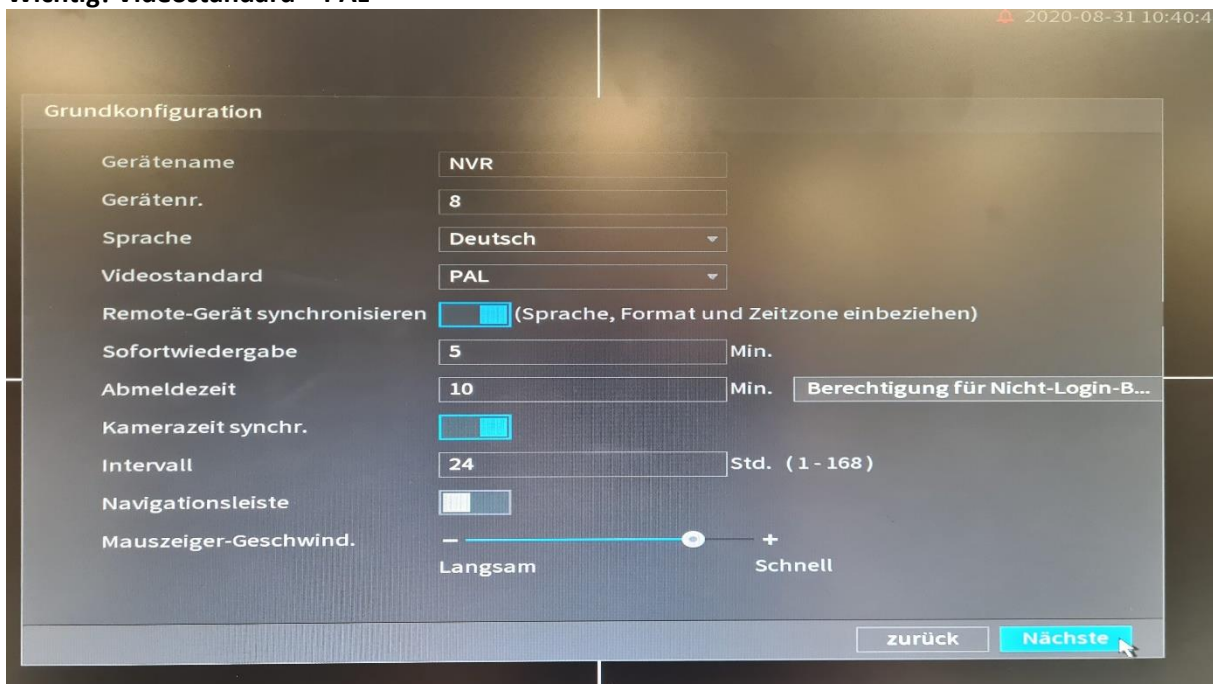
Wichtig: Videostandard = PAL

2020-08-31 10:40:4

Grundkonfiguration

Gerätename NVR

Gerätenr. 8

Sprache Deutsch

Videostandard PAL

Remote-Gerät synchronisieren (Sprache, Format und Zeitzone einbeziehen)

Sofortwiedergabe 5 Min.

Abmeldezeit 10 Min. Berechtigung für Nicht-Login-B...

Kamerazeit synchr.

Intervall 24 Std. (1 - 168)

Navigationsleiste

Mauszeiger-Geschwind. – +

Langsam Schnell

zurück Nächste